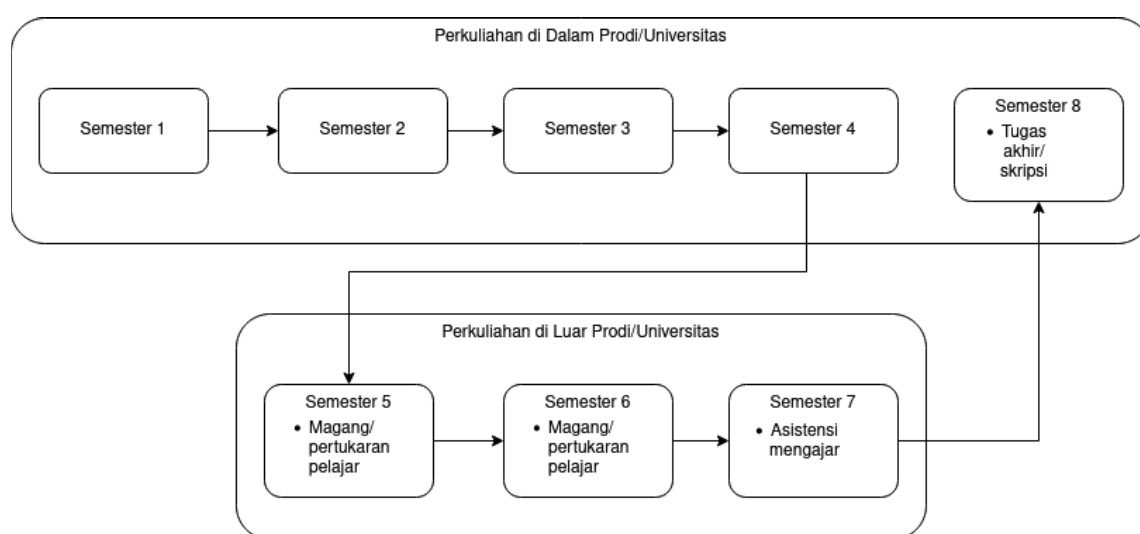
Perkuliahan di Dalam Prodi/Universitas

Semester 1

Semester 2

Semester 3

Semester 4

Semester 8
• Tugas akhir/ skripsi

Perkuliahan di Luar Prodi/Universitas

Semester 5
• Magang/ pertukaran pelajar

Semester 6
• Magang/ pertukaran pelajar

Semester 7
• Asistensi mengajar